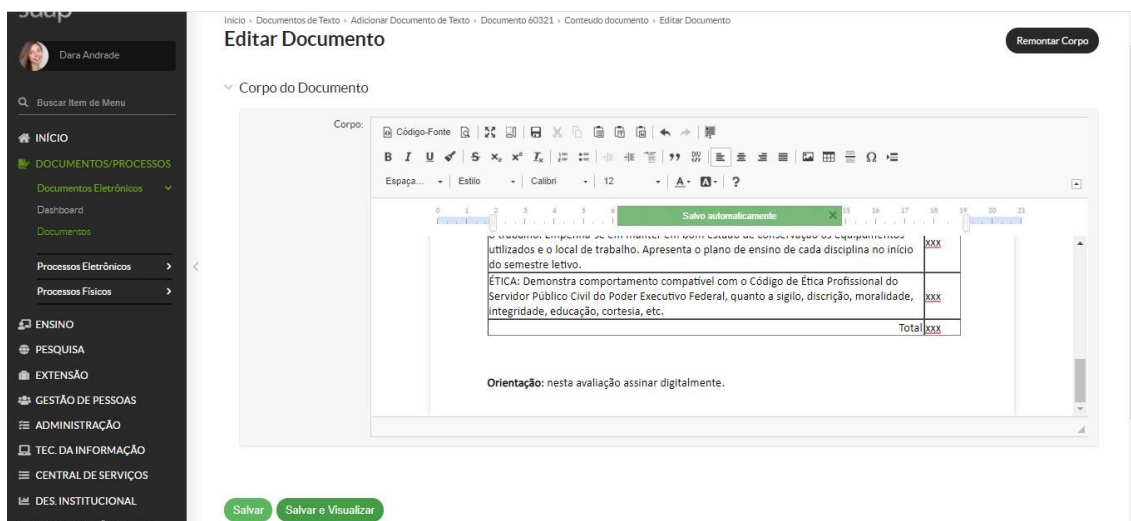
Suap

Dara Andrade

Buscar Item de Menu

INÍCIO

DOCUMENTOS/PROCESSOS

Documentos Eletrônicos

Dashboard

Documentos

Processos Eletrônicos

Processos Físicos

ENSINO

PESQUISA

EXTENSÃO

GESTÃO DE PESSOAS

ADMINISTRAÇÃO

TEC. DA INFORMAÇÃO

CENTRAL DE SERVIÇOS

DES. INSTITUCIONAL

Início › Documentos de Texto › Adicionar Documento de Texto › Documento 60321 › Conteudo documento › Editar Documento

Editar Documento

Remontar Corpo

Corpo do Documento

Corpo:

Código-Fonte

B I U S $x_2$ $x^2$ $I_x$ ?

Espaça... Estilo Calibri 12

Salvo automaticamente

| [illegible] trabalho. Empenha-se em manter em bom estado de conservação os equipamentos utilizados e o local de trabalho. Apresenta o plano de ensino de cada disciplina no início do semestre letivo. | xxx |
|---|---|
| ÉTICA: Demonstra comportamento compatível com o Código de Ética Profissional do Servidor Público Civil do Poder Executivo Federal, quanto a sigilo, discrição, moralidade, integridade, educação, cortesia, etc. | xxx |
| Total | xxx |

Orientação: nesta avaliação assinar digitalmente.

Salvar

Salvar e Visualizar